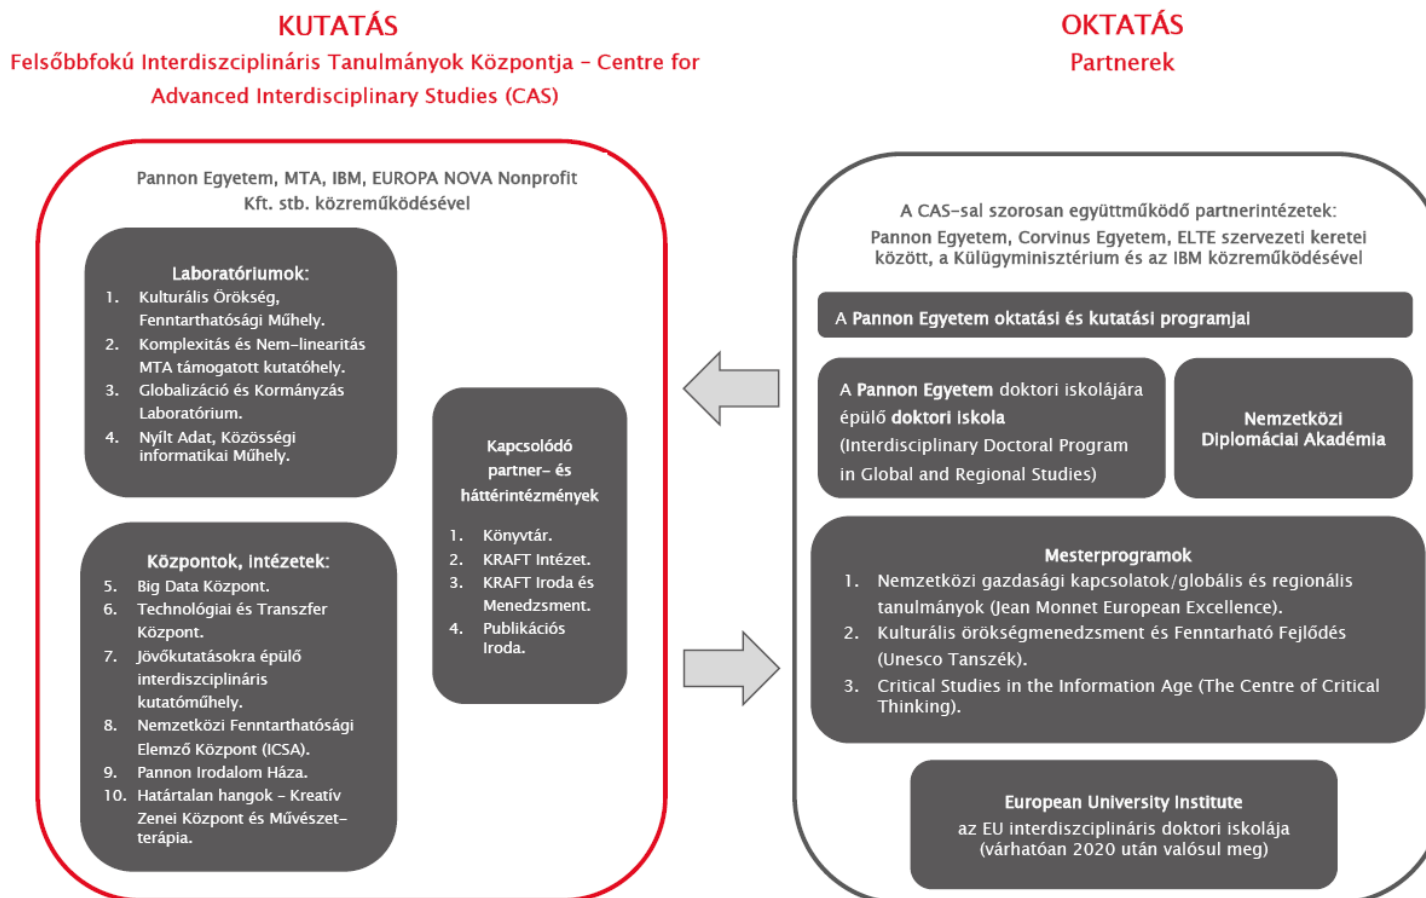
KUTATÁS
Felsőbbfokú Interdiszciplináris Tanulmányok Központja – Centre for Advanced Interdisciplinary Studies (CAS)

OKTATÁS
Partnerek

Pannon Egyetem, MTA, IBM, EUROPA NOVA Nonprofit Kft. stb. közreműködésével

Laboratóriumok:
1. Kulturális Örökség, Fenntarthatósági Műhely.
2. Komplexitás és Nem-linearitás MTA támogatott kutatóhely.
3. Globalizáció és Kormányzás Laboratórium.
4. Nyílt Adat, Közösségi informatikai Műhely.

Központok, intézetek:
5. Big Data Központ.
6. Technológiai és Transzfer Központ.
7. Jövőkutatásokra épülő interdiszciplináris kutatóműhely.
8. Nemzetközi Fenntarthatósági Elemző Központ (ICSA).
9. Pannon Irodalom Háza.
10. Határtalan hangok – Kreatív Zenei Központ és Művészet-terápia.

Kapcsolódó partner- és háttérintézmények
1. Könyvtár.
2. KRAFT Intézet.
3. KRAFT Iroda és Menedzsment.
4. Publikációs Iroda.

A CAS-sal szorosan együttműködő partnerintézetek:
Pannon Egyetem, Corvinus Egyetem, ELTE szervezeti keretei között, a Külügyminisztérium és az IBM közreműködésével

A Pannon Egyetem oktatási és kutatási programjai

A Pannon Egyetem doktori iskolájára épülő doktori iskola (Interdisciplinary Doctoral Program in Global and Regional Studies)

Nemzetközi Diplomáciai Akadémia

Mesterprogramok
1. Nemzetközi gazdasági kapcsolatok/globális és regionális tanulmányok (Jean Monnet European Excellence).
2. Kulturális örökségmenedzsment és Fenntarható Fejlődés (Unesco Tanszék).
3. Critical Studies in the Information Age (The Centre of Critical Thinking).

European University Institute
az EU interdiszciplináris doktori iskolája (várhatóan 2020 után valósul meg)